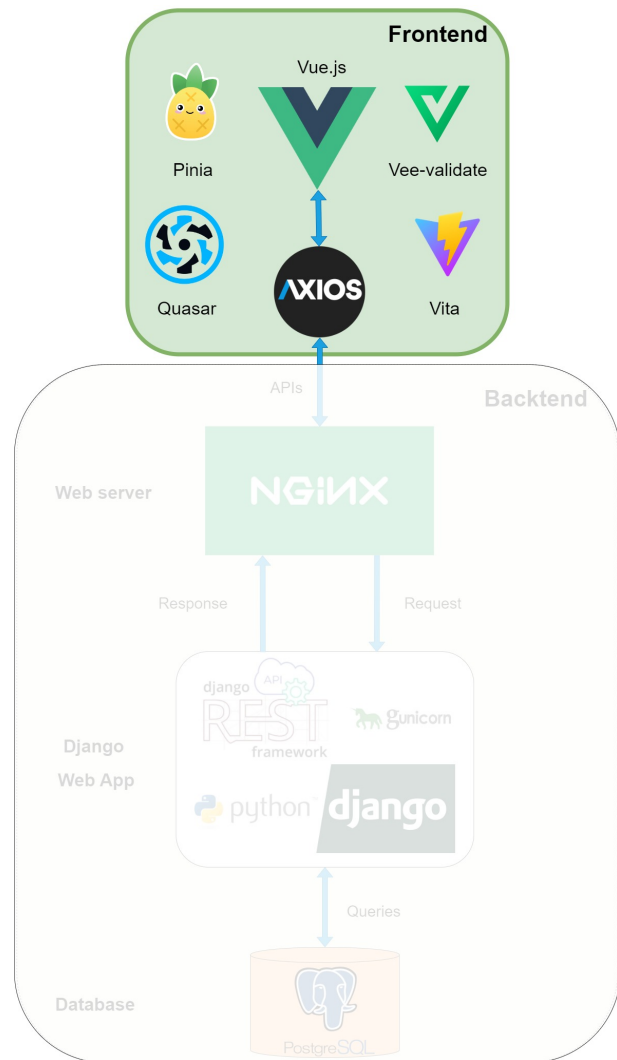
Frontend

Vue.js

Pinia

Vee-validate

Quasar

AXIOS

Vita

APIs

Backtend

Web server

NGINX

Response

Request

django REST framework

API

gunicorn

Django Web App

python

django

Queries

Database

PostgreSQL